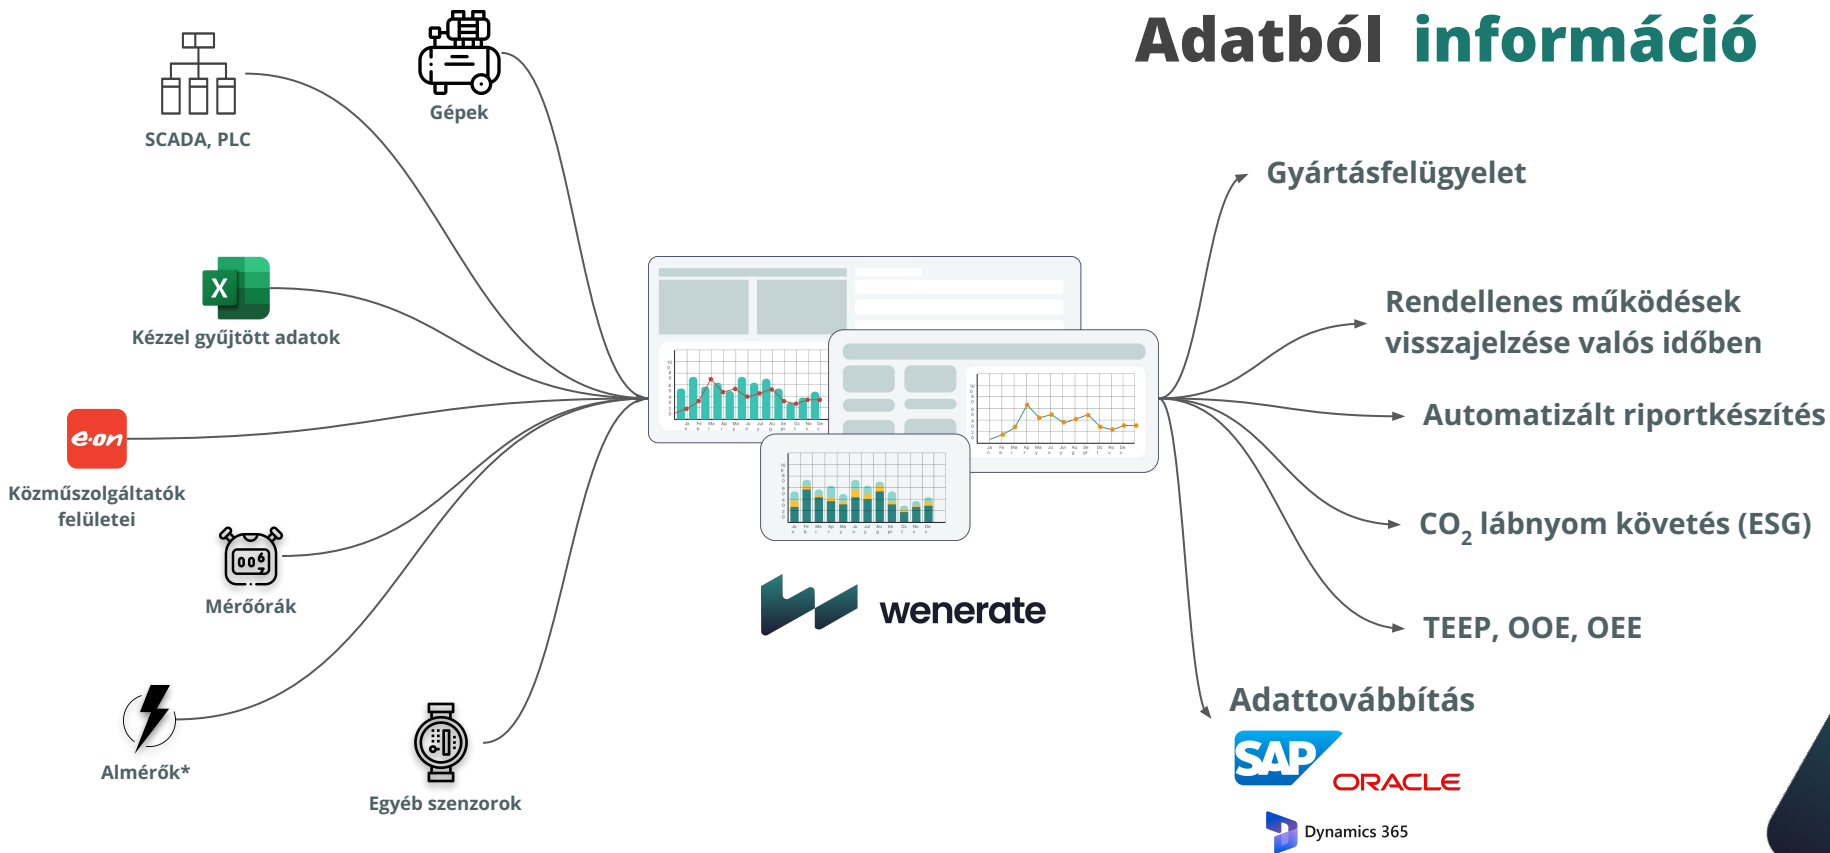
Adatból információ

SCADA, PLC

Gépek

Kézzel gyűjtött adatok

e.on

Közműszolgáltatók felületei

Mérőórák

Almérők*

Egyéb szenzorok

wenerate

Gyártásfelügyelet

Rendellenes működések visszajelzése valós időben

Automatizált riportkészítés

$CO_2$ lábnyom követés (ESG)

TEEP, OOE, OEE

Adattovábbítás

SAP

ORACLE

Dynamics 365